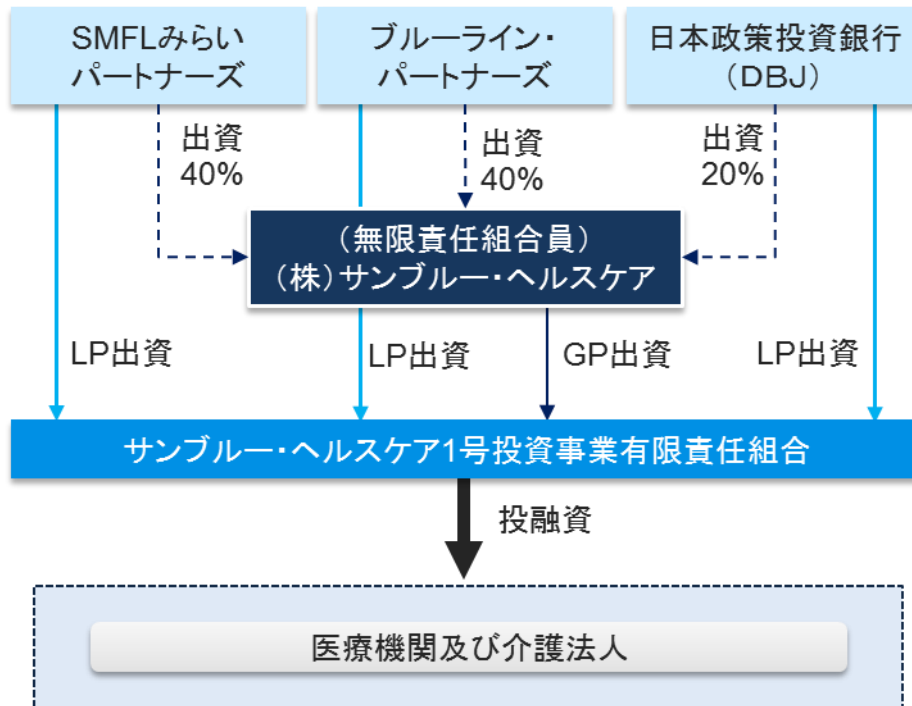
SMFLみらいパートナーズ

ブルーライン・パートナーズ

日本政策投資銀行（DBJ）

出資
40%

出資
40%

出資
20%

（無限責任組合員）
（株）サンブルー・ヘルスケア

LP出資

LP出資

GP出資

LP出資

サンブルー・ヘルスケア1号投資事業有限責任組合

投融資

医療機関及び介護法人